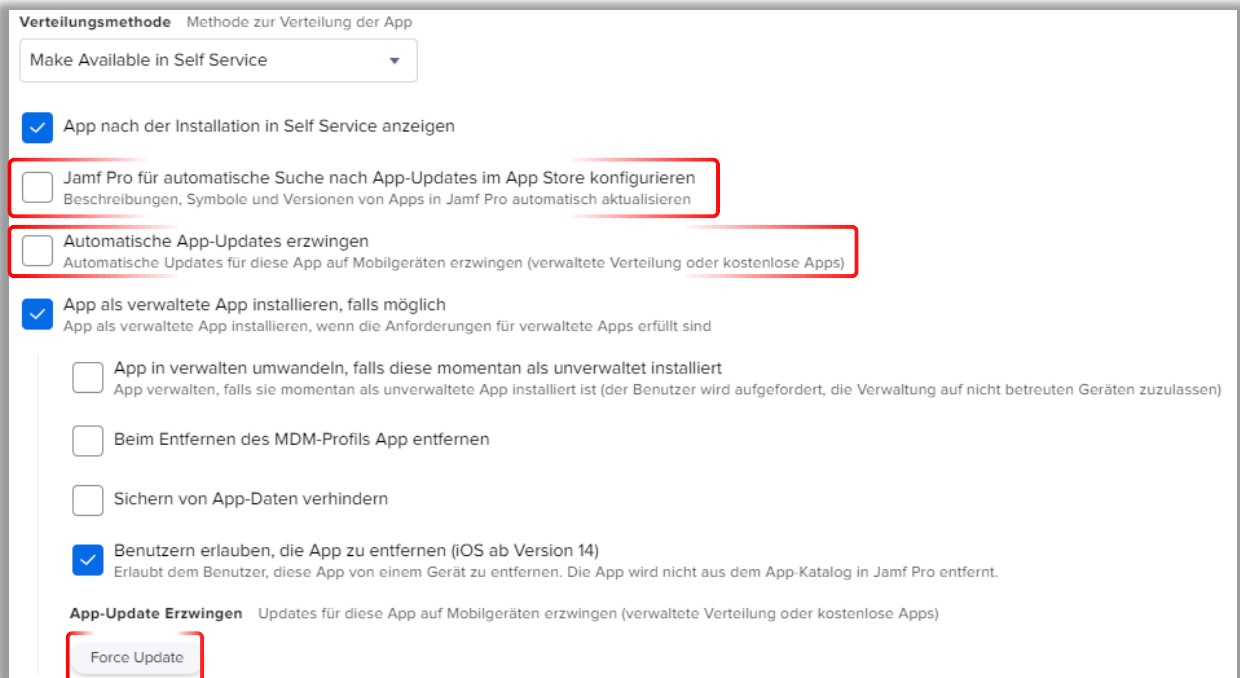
Verteilungsmethode Methode zur Verteilung der App

Make Available in Self Service

App nach der Installation in Self Service anzeigen

Jamf Pro für automatische Suche nach App-Updates im App Store konfigurieren
Beschreibungen, Symbole und Versionen von Apps in Jamf Pro automatisch aktualisieren

Automatische App-Updates erzwingen
Automatische Updates für diese App auf Mobilgeräten erzwingen (verwaltete Verteilung oder kostenlose Apps)

App als verwaltete App installieren, falls möglich
App als verwaltete App installieren, wenn die Anforderungen für verwaltete Apps erfüllt sind

App in verwalten umwandeln, falls diese momentan als unverwaltet installiert
App verwalten, falls sie momentan als unverwaltete App installiert ist (der Benutzer wird aufgefordert, die Verwaltung auf nicht betreuten Geräten zuzulassen)

Beim Entfernen des MDM-Profils App entfernen

Sichern von App-Daten verhindern

Benutzern erlauben, die App zu entfernen (iOS ab Version 14)
Erlaubt dem Benutzer, diese App von einem Gerät zu entfernen. Die App wird nicht aus dem App-Katalog in Jamf Pro entfernt.

App-Update Erzwingen Updates für diese App auf Mobilgeräten erzwingen (verwaltete Verteilung oder kostenlose Apps)

Force Update